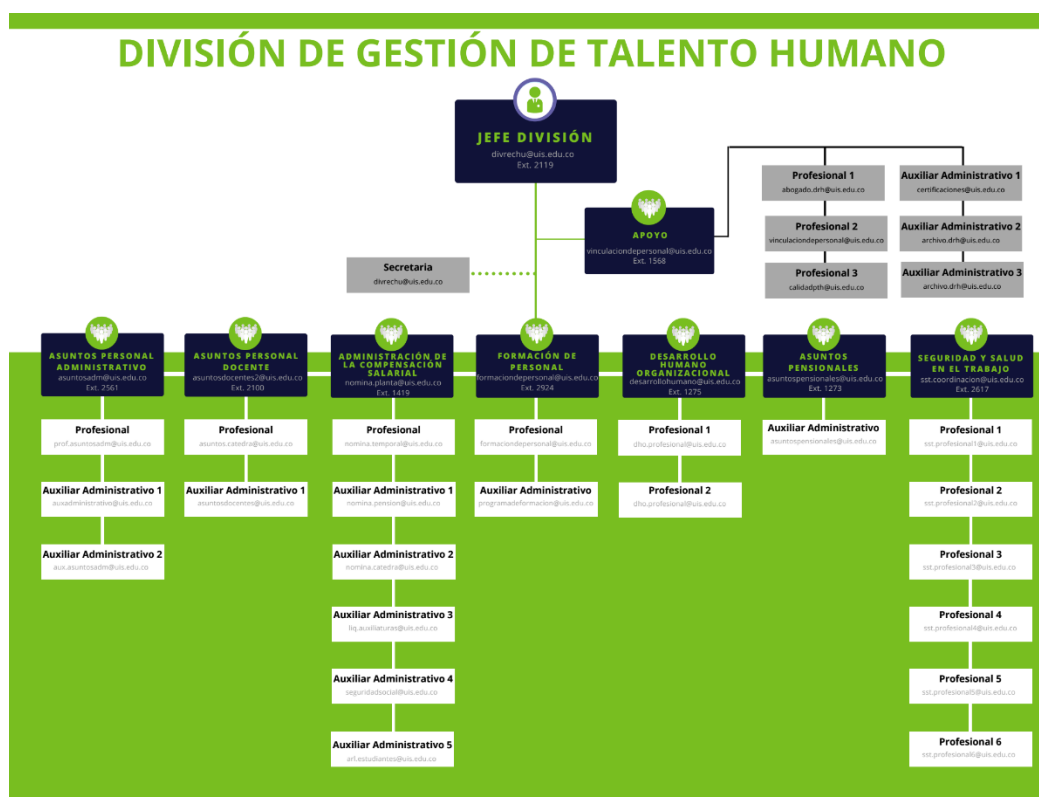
DIVISIÓN DE GESTIÓN DE TALENTO HUMANO

JEFE DIVISIÓN
divrechu@uis.edu.co
Ext. 2119

APOYO
vinculaciondepersonal@uis.edu.co
Ext. 1568

Profesional 1
abogado.drh@uis.edu.co

Profesional 2
vinculaciondepersonal@uis.edu.co

Profesional 3
calidadpth@uis.edu.co

Auxiliar Administrativo 1
certificaciones@uis.edu.co

Auxiliar Administrativo 2
archivo.drh@uis.edu.co

Auxiliar Administrativo 3
archivo.drh@uis.edu.co

Secretaria
divrechu@uis.edu.co

ASUNTOS PERSONAL ADMINISTRATIVO
asuntosadm@uis.edu.co
Ext. 2561

Profesional
prof.asuntosadm@uis.edu.co

Auxiliar Administrativo 1
auxadministrativo@uis.edu.co

Auxiliar Administrativo 2
aux.asuntosadm@uis.edu.co

ASUNTOS PERSONAL DOCENTE
asuntosdocentes2@uis.edu.co
Ext. 2100

Profesional
asuntos.catedra@uis.edu.co

Auxiliar Administrativo 1
asuntosdocentes@uis.edu.co

ADMINISTRACIÓN DE LA COMPENSACIÓN SALARIAL
nomina.planta@uis.edu.co
Ext. 1419

Profesional
nomina.temporal@uis.edu.co

Auxiliar Administrativo 1
nomina.pension@uis.edu.co

Auxiliar Administrativo 2
nomina.catedra@uis.edu.co

Auxiliar Administrativo 3
liq.auxiliaturas@uis.edu.co

Auxiliar Administrativo 4
seguridadsocial@uis.edu.co

Auxiliar Administrativo 5
arl.estudiantes@uis.edu.co

FORMACIÓN DE PERSONAL
formaciondepersonal@uis.edu.co
Ext. 2924

Profesional
formaciondepersonal@uis.edu.co

Auxiliar Administrativo
programadeformacion@uis.edu.co

DESARROLLO HUMANO ORGANIZACIONAL
desarrollohumano@uis.edu.co
Ext. 1275

Profesional 1
dho.profesional@uis.edu.co

Profesional 2
dho.profesional@uis.edu.co

ASUNTOS PENSIONALES
asuntospensionales@uis.edu.co
Ext. 1273

Auxiliar Administrativo
asuntospensionales@uis.edu.co

SEGURIDAD Y SALUD EN EL TRABAJO
sst.coordinacion@uis.edu.co
Ext. 2617

Profesional 1
sst.profesional1@uis.edu.co

Profesional 2
sst.profesional2@uis.edu.co

Profesional 3
sst.profesional3@uis.edu.co

Profesional 4
sst.profesional4@uis.edu.co

Profesional 5
sst.profesional5@uis.edu.co

Profesional 6
sst.profesional6@uis.edu.co